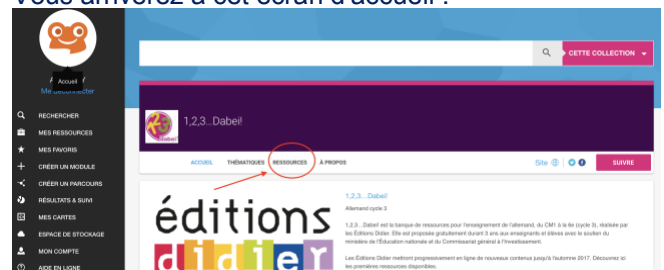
Vous arriverez à cet écran d'accueil :

Accueil

Me déconnecter

RECHERCHER

MES RESSOURCES

MES FAVORIS

CRÉER UN MODULE

CRÉER UN PARCOURS

RÉSULTATS & SUIVI

MES CARTES

ESPACE DE STOCKAGE

MON COMPTE

AIDE EN LIGNE

CETTE COLLECTION

1,2,3...Dabei!

ACCUEIL THÉMATIQUES RESSOURCES À PROPOS

Site

SUIVRE

éditions Didier

1,2,3....Dabei!

Allemand cycle 3

1,2,3... Dabei! est la banque de ressources pour l'enseignement de l'allemand, du CM1 à la 6e (cycle 3), réalisée par les Éditions Didier. Elle est proposée gratuitement durant 3 ans aux enseignants et élèves avec le soutien du ministère de l'Éducation nationale et du Commissariat général à l'investissement.

Les Éditions Didier mettront progressivement en ligne de nouveaux contenus jusqu'à l'automne 2017. Découvrez ici les premières ressources disponibles.